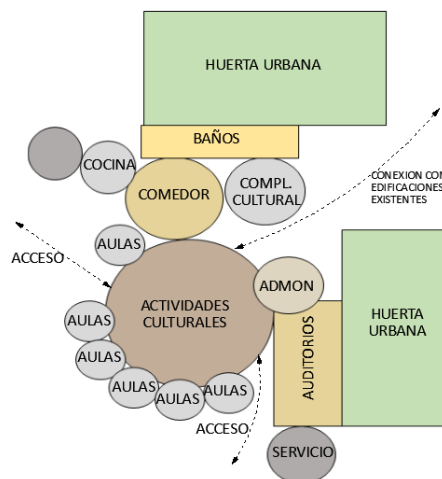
HUERTA URBANA

BAÑOS

COCINA

COMEDOR

COMPL. CULTURAL

CONEXION CON EDIFICACIONES EXISTENTES

ACCESO

AULAS

ACTIVIDADES CULTURALES

ADMON

AULAS

AULAS

AULAS

AULAS

AULAS

AUDITORIOS

HUERTA URBANA

ACCESO

SERVICIO